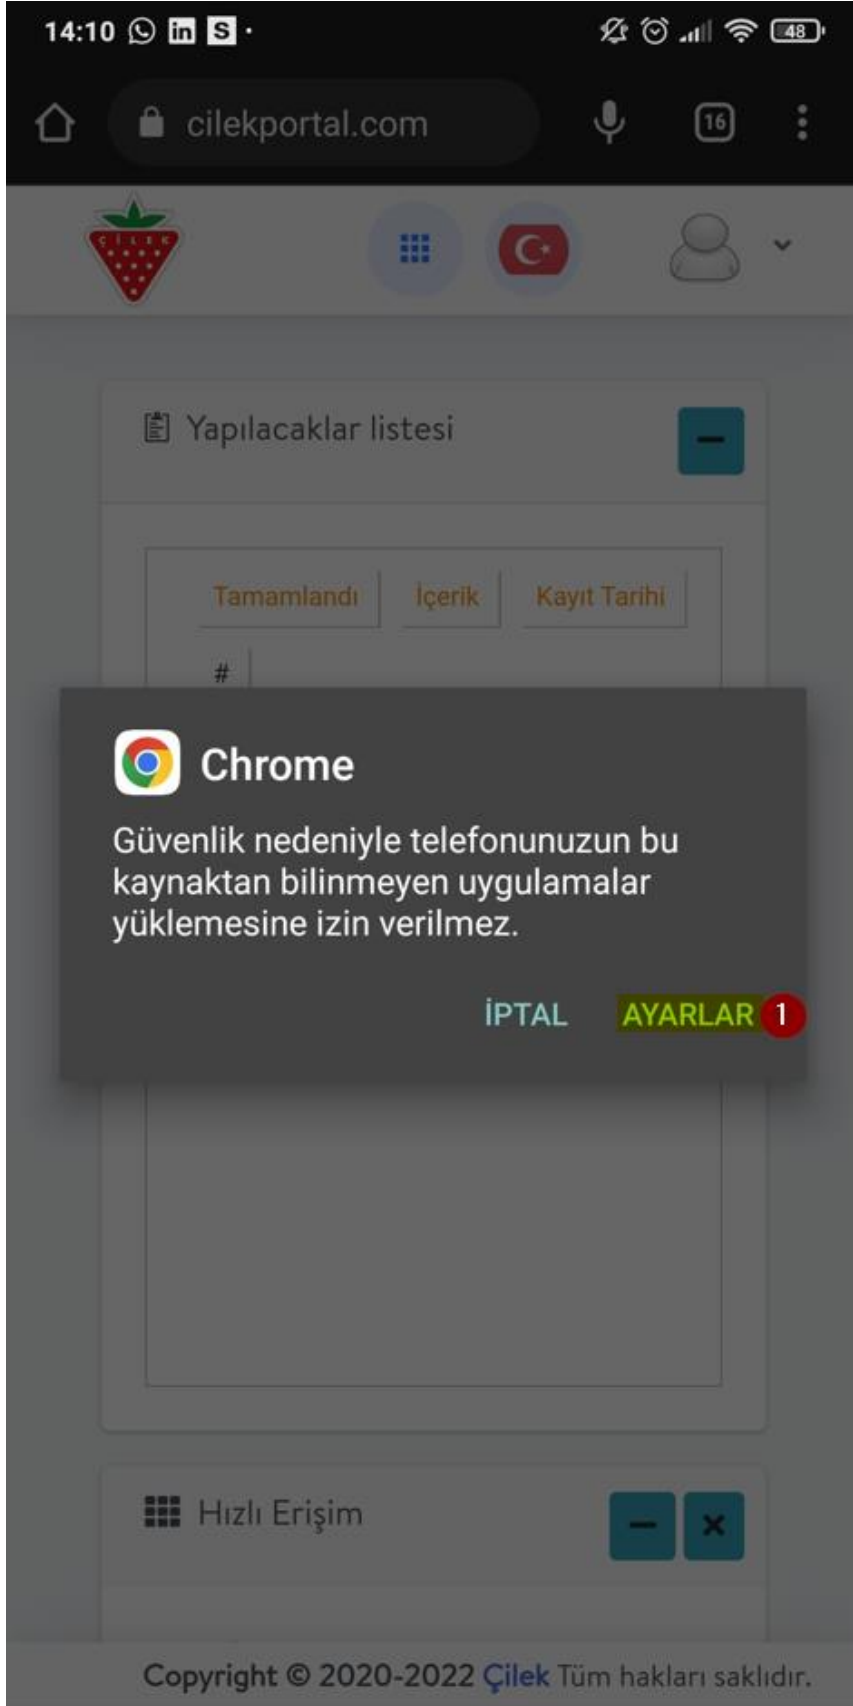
14:10 48

cilekportal.com

16

ÇİLEK

Yapılacaklar listesi

—

Tamamlandı İçerik Kayıt Tarihi

#

Chrome

Güvenlik nedeniyle telefonunuzun bu kaynaktan bilinmeyen uygulamalar yüklemesine izin verilmez.

İPTAL AYARLAR 1

Hızlı Erişim

— ×

Copyright © 2020-2022 Çilek Tüm hakları saklıdır.